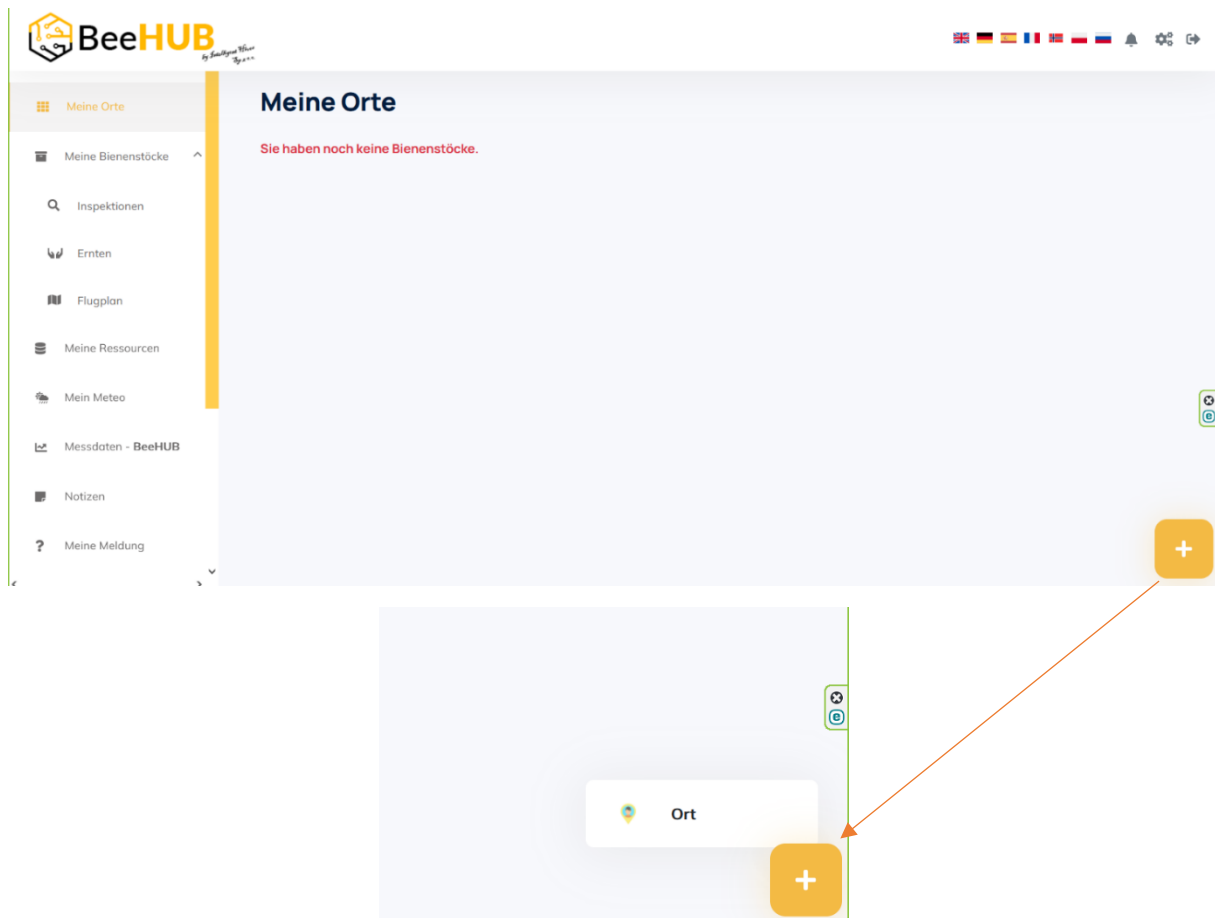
BeeHUB
by Intelligent Bees

Meine Orte
Meine Bienenstöcke
Inspektionen
Ernten
Flugplan
Meine Ressourcen
Mein Meteo
Messdaten - BeeHUB
Notizen
Meine Meldung

Meine Orte

Sie haben noch keine Bienenstöcke.

+

Ort

+